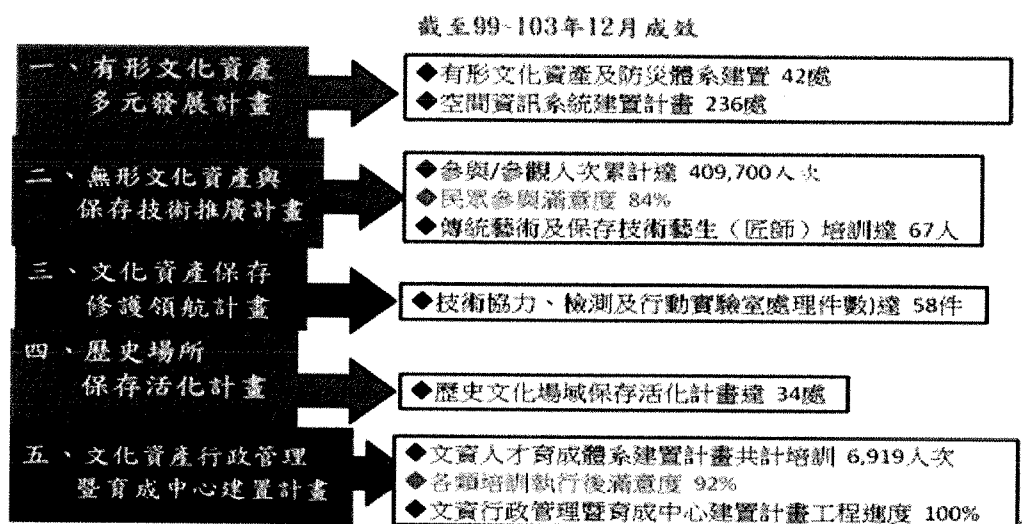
截至99-103年12月成效

一、有形文化資產多元發展計畫

◆有形文化資產及防災體系建置 42處
◆空間資訊系統建置計畫 236處

二、無形文化資產與保存技術推廣計畫

◆參與/參觀人次累計達 409,700人次
◆民眾參與滿意度 84%
◆傳統藝術及保存技術藝生（匠師）培訓達 67人

三、文化資產保存修護領航計畫

◆技術協力、檢測及行動實驗室處理件數)達 58件

四、歷史場所保存活化計畫

◆歷史文化場域保存活化計畫達 34處

五、文化資產行政管理暨育成中心建置計畫

◆文資人才育成體系建置計畫共計培訓 6,919人次
◆各類培訓執行後滿意度 92%
◆文資行政管理暨育成中心建置計畫工程進度 100%